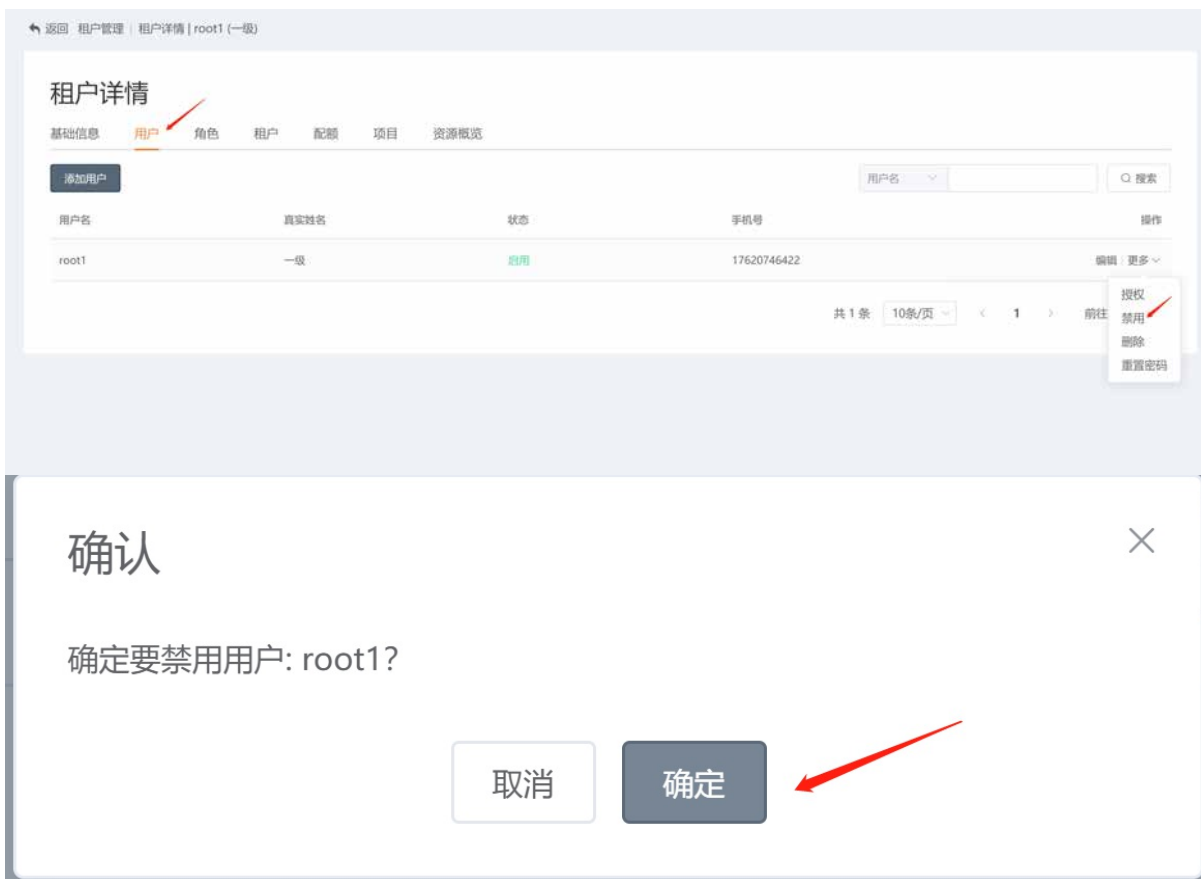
返回 租户管理 | 租户详情 | root1 (一级)

租户详情

基础信息 用户 角色 租户 配额 项目 资源概览

添加用户

用户名 搜索

| 用户名 | 真实姓名 | 状态 | 手机号 | 操作 |
|---|---|---|---|---|
| root1 | 一级 | 启用 | 17620746422 | 编辑 更多 |

授权
禁用
删除
重置密码

共 1 条 10条/页 < 1 > 前往

确认

确定要禁用用户: root1?

取消 确定